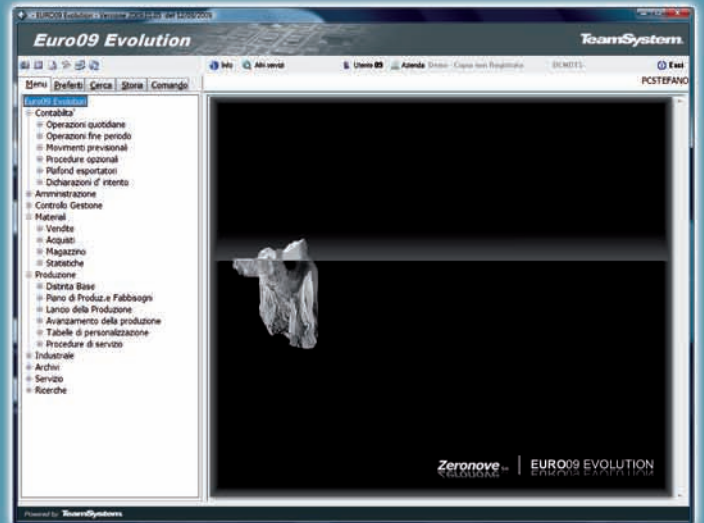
EURO09 Evolution - Versione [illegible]

Euro09 Evolution

TeamSystem

Info Altri servizi Utente 09 Azienda Demo - Copia non Registrata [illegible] Esci

PCSTEFANO

Menu Preferiti Cerca Storia Comando

Euro09 Evolution
Contabilita'
Operazioni quotidiane
Operazioni fine periodo
Movimenti previsionali
Procedure opzionali
Plafond esportatori
Dichiarazioni d' intento
Amministrazione
Controllo Gestione
Materiali
Vendite
Acquisti
Magazzino
Statistiche
Produzione
Distinta Base
Piano di Produz.e Fabbisogni
Lancio della Produzione
Avanzamento della produzione
Tabelle di personalizzazione
Procedure di servizio
Industriale
Archivi
Servizio
Ricerche

Zeronove | EURO09 EVOLUTION

Powered by TeamSystem